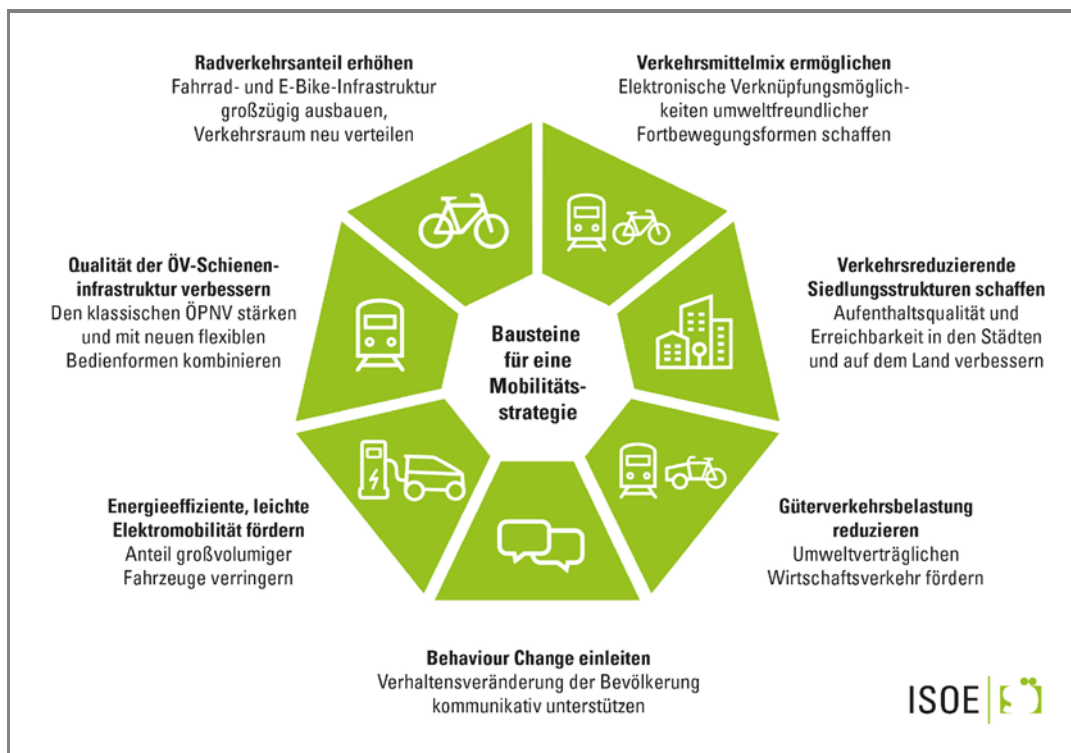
**Radverkehrsanteil erhöhen**
Fahrrad- und E-Bike-Infrastruktur großzügig ausbauen, Verkehrsraum neu verteilen

**Verkehrsmittelmix ermöglichen**
Elektronische Verknüpfungsmöglichkeiten umweltfreundlicher Fortbewegungsformen schaffen

**Qualität der ÖV-Schieneninfrastruktur verbessern**
Den klassischen ÖPNV stärken und mit neuen flexiblen Bedienformen kombinieren

**Bausteine für eine Mobilitätsstrategie**

**Verkehrsreduzierende Siedlungsstrukturen schaffen**
Aufenthaltsqualität und Erreichbarkeit in den Städten und auf dem Land verbessern

**Energieeffiziente, leichte Elektromobilität fördern**
Anteil großvolumiger Fahrzeuge verringern

**Güterverkehrsbelastung reduzieren**
Umweltverträglichen Wirtschaftsverkehr fördern

**Behaviour Change einleiten**
Verhaltensveränderung der Bevölkerung kommunikativ unterstützen

ISOE